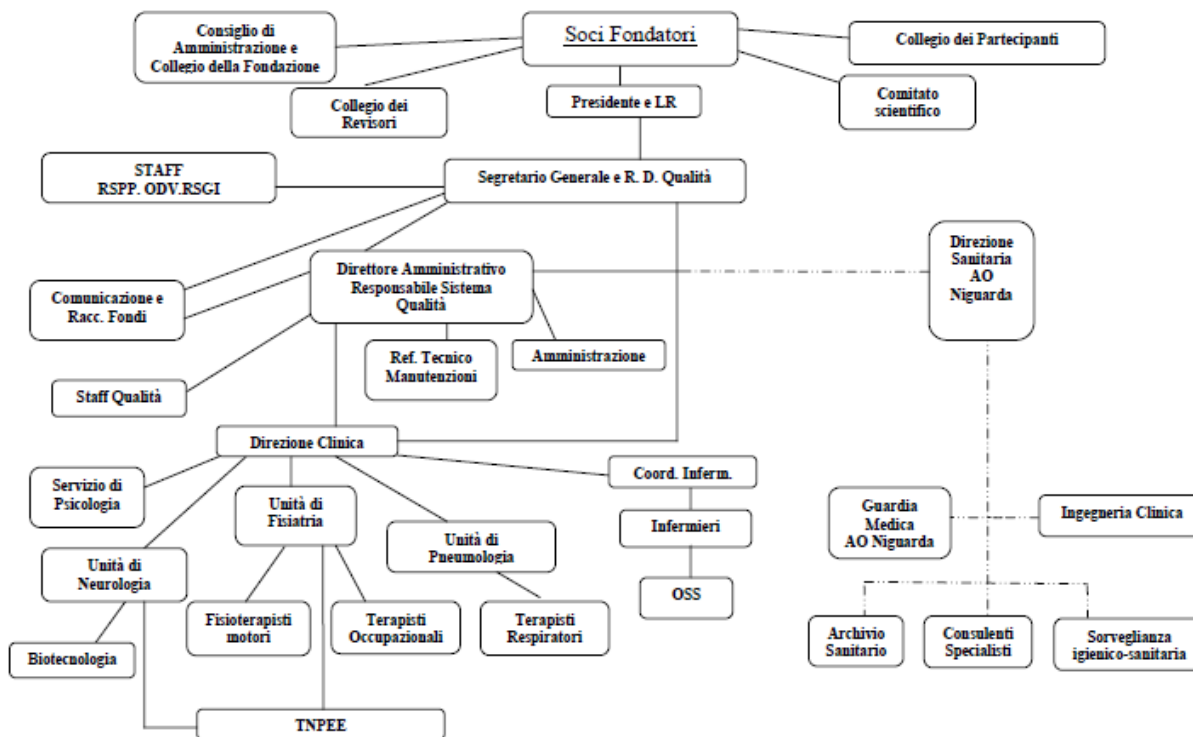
Consiglio di Amministrazione e Collegio della Fondazione

Soci Fondatori

Collegio dei Partecipanti

Collegio dei Revisori

Presidente e LR

Comitato scientifico

STAFF RSPP. ODV.RSGI

Segretario Generale e R. D. Qualità

Direzione Sanitaria AO Niguarda

Comunicazione e Racc. Fondi

Direttore Amministrativo Responsabile Sistema Qualità

Ref. Tecnico Manutenzioni

Amministrazione

Staff Qualità

Direzione Clinica

Servizio di Psicologia

Unità di Fisiatria

Coord. Inferm.

Infermieri

Unità di Pneumologia

Unità di Neurologia

OSS

Guardia Medica AO Niguarda

Ingegneria Clinica

Fisioterapisti motori

Terapisti Occupazionali

Terapisti Respiratori

Biotecnologia

Archivio Sanitario

Consulenti Specialisti

Sorveglianza igienico-sanitaria

TNPEE